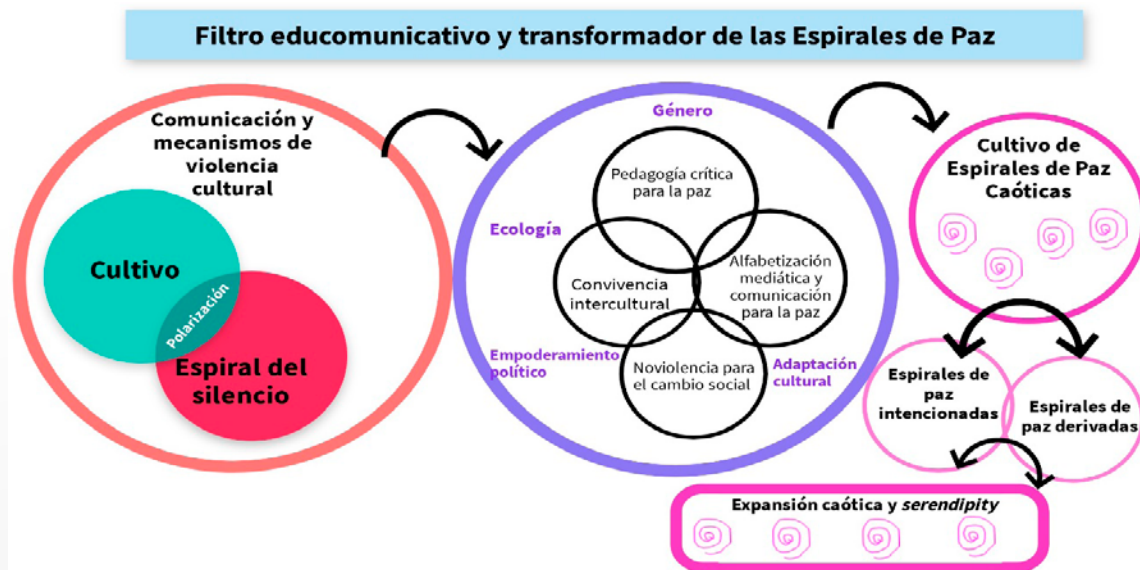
Filtro educomunicativo y transformador de las Espirales de Paz

Comunicación y mecanismos de violencia cultural

Cultivo

Polarización

Espiral del silencio

Género

Ecología

Empoderamiento político

Adaptación cultural

Pedagogía crítica para la paz

Convivencia intercultural

Alfabetización mediática y comunicación para la paz

Noviolencia para el cambio social

Cultivo de Espirales de Paz Caóticas

Espirales de paz intencionadas

Espirales de paz derivadas

Expansión caótica y *serendipity*